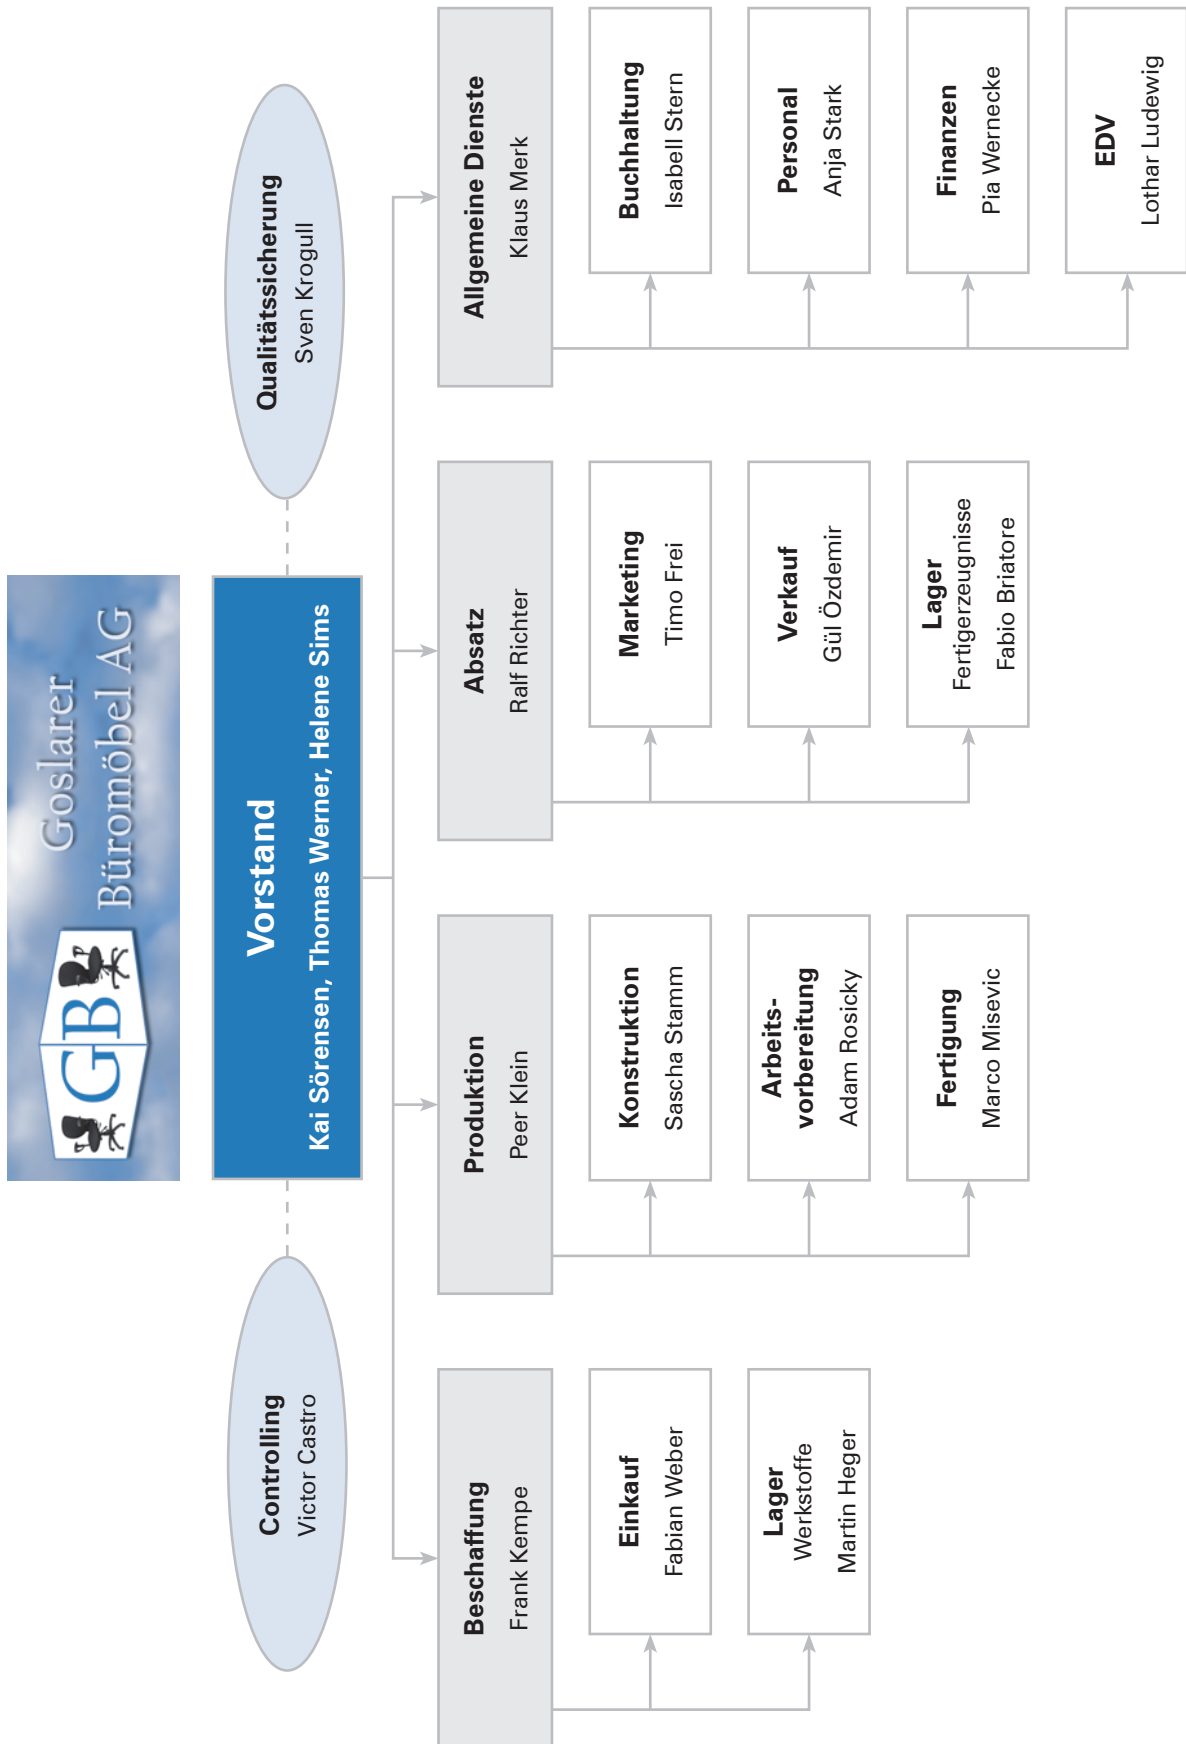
GB Goslarer Büromöbel AG

Vorstand
Kai Sörensen, Thomas Werner, Helene Sims

Controlling
Victor Castro

Qualitätssicherung
Sven Krogull

Beschaffung
Frank Kempe

Einkauf
Fabian Weber

Lager
Werkstoffe
Martin Heger

Produktion
Peer Klein

Konstruktion
Sascha Stamm

Arbeitsvorbereitung
Adam Rosicky

Fertigung
Marco Misevic

Absatz
Ralf Richter

Marketing
Timo Frei

Verkauf
Gül Özdemir

Lager
Fertigerzeugnisse
Fabio Briatore

Allgemeine Dienste
Klaus Merk

Buchhaltung
Isabell Stern

Personal
Anja Stark

Finanzen
Pia Wernecke

EDV
Lothar Ludewig